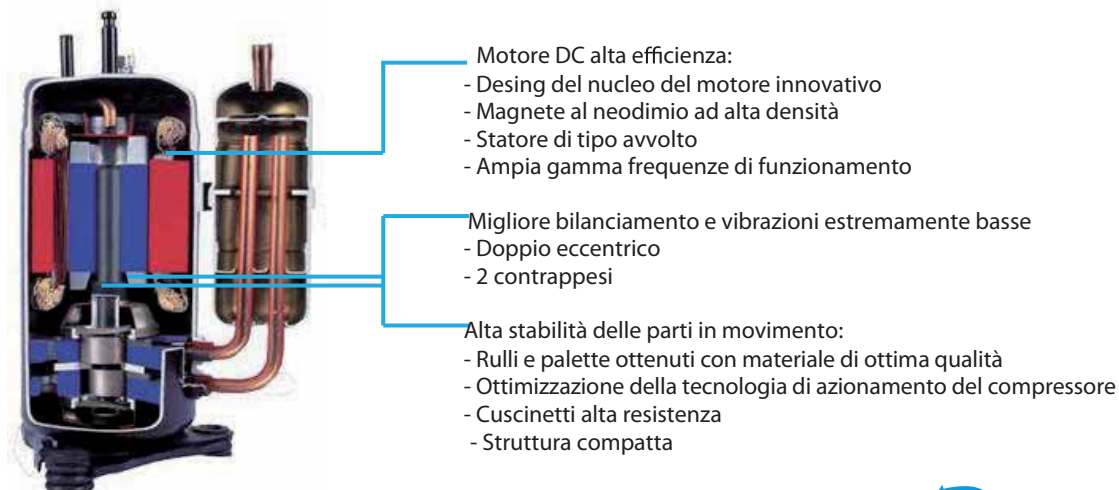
Motore DC alta efficienza:
- Desing del nucleo del motore innovativo
- Magnete al neodimio ad alta densità
- Statore di tipo avvolto
- Ampia gamma frequenze di funzionamento

Migliore bilanciamento e vibrazioni estremamente basse
- Doppio eccentrico
- 2 contrappesi

Alta stabilità delle parti in movimento:
- Rulli e palette ottenuti con materiale di ottima qualità
- Ottimizzazione della tecnologia di azionamento del compressore
- Cuscinetti alta resistenza
- Struttura compatta